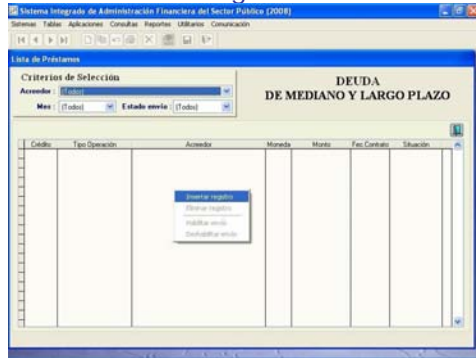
Sistema Integrado de Administración Financiera del Sector Público (2008)

Sistemas Tablas Aplicaciones Consultas Reportes Utilitarios Comunicación

Lista de Préstamos

Criterios de Selección

Acreedor : (Todos)

Mes : (Todos) Estado envío : (Todos)

DEUDA
DE MEDIANO Y LARGO PLAZO

| Crédito | Tipo Operación | Acreedor | Moneda | Monto | Fec Contrato | Situación |
|---|---|---|---|---|---|---|

Insertar registro
Eliminar registro
Habilitar envío
Deshabilitar envío